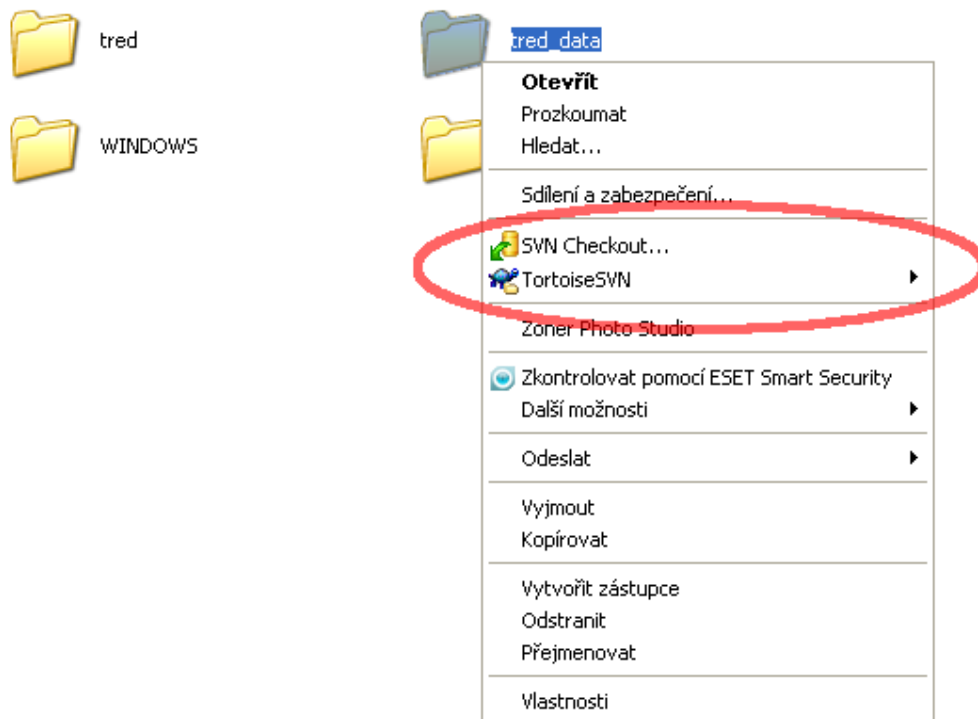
tred

tred_data

WINDOWS

Otevřít
Prozkoumat
Hledat...

Sdílení a zabezpečení...

SVN Checkout...
TortoiseSVN

Zoner Photo Studio

Zkontrolovat pomocí ESET Smart Security
Další možnosti

Odeslat

Vyjmout
Kopírovat

Vytvořit zástupce
Odstranit
Přejmenovat

Vlastnosti